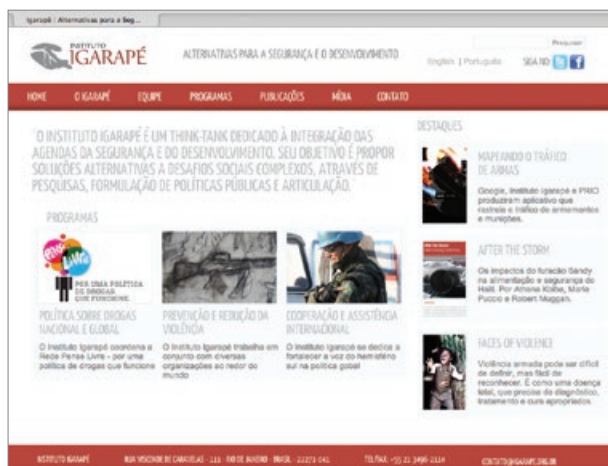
Igarapé | Alternativas para a Seg...

INSTITUTO IGARAPÉ

ALTERNATIVAS PARA A SEGURANÇA E O DESENVOLVIMENTO

Pesquisar

English | Português

SIGA-NOS

HOME O IGARAPÉ EQUIPE PROGRAMAS PUBLICAÇÕES MÍDIA CONTATO

"O INSTITUTO IGARAPÉ É UM THINK-TANK DEDICADO À INTEGRAÇÃO DAS AGENDAS DA SEGURANÇA E DO DESENVOLVIMENTO. SEU OBJETIVO É PROPOR SOLUÇÕES ALTERNATIVAS A DESAFIOS SOCIAIS COMPLEXOS, ATRAVÉS DE PESQUISAS, FORMULAÇÃO DE POLÍTICAS PÚBLICAS E ARTICULAÇÃO."

PROGRAMAS

Pense Livre

POR UMA POLÍTICA DE DROGAS QUE FUNCIONE

POLÍTICA SOBRE DROGAS NACIONAL E GLOBAL

O Instituto Igarapé coordena a Rede Pense Livre - por uma política de drogas que funcione

PREVENÇÃO E REDUÇÃO DA VIOLÊNCIA

O Instituto Igarapé trabalha em conjunto com diversas organizações ao redor do mundo

COOPERAÇÃO E ASSISTÊNCIA INTERNACIONAL

O Instituto Igarapé se dedica a fortalecer a voz do hemisfério sul na política global

DESTAQUES

MAPEANDO O TRÁFICO DE ARMAS

Google, Instituto Igarapé e PRIO produzem aplicativo que rastreia o tráfico de armamentos e munições.

AFTER THE STORM

Os impactos do furacão Sandy na alimentação e segurança do Haiti. Por Athena Kolbe, Marie Puccio e Robert Muggah.

FACES OF VIOLENCE

Violência armada pode ser difícil de definir, mas fácil de reconhecer. É como uma doença letal, que precisa de diagnóstico, tratamento e cura apropriados.

INSTITUTO IGARAPÉ RUA VISCONDE DE CARAVELAS · 111 · RIO DE JANEIRO · BRASIL · 22271-041 TEL/FAX: +55 21 3496-2114 CONTATO@IGARAPE.ORG.BR